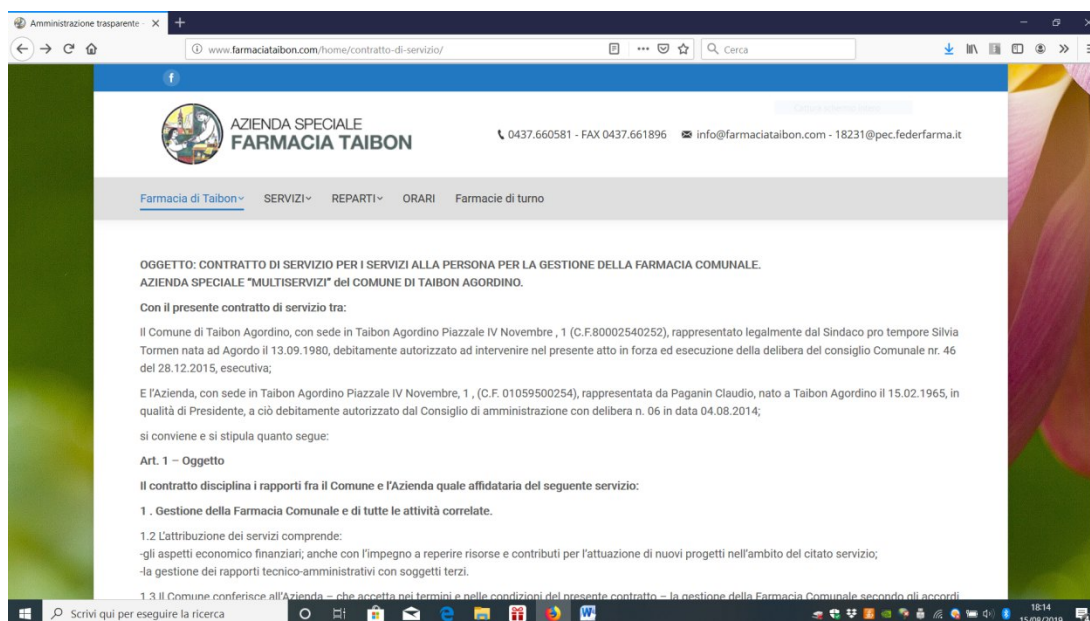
Amministrazione trasparente · ×  +

www.farmaciataibon.com/home/contratto-di-servizio/

Cerca

f

AZIENDA SPECIALE
FARMACIA TAIBON

0437.660581 - FAX 0437.661896   info@farmaciataibon.com - 18231@pec.federfarma.it

Farmacia di Taibon   SERVIZI   REPARTI   ORARI   Farmacie di turno

OGGETTO: CONTRATTO DI SERVIZIO PER I SERVIZI ALLA PERSONA PER LA GESTIONE DELLA FARMACIA COMUNALE.
AZIENDA SPECIALE "MULTISERVIZI" del COMUNE DI TAIBON AGORDINO.

Con il presente contratto di servizio tra:

Il Comune di Taibon Agordino, con sede in Taibon Agordino Piazzale IV Novembre , 1 (C.F.80002540252), rappresentato legalmente dal Sindaco pro tempore Silvia Tormen nata ad Agordo il 13.09.1980, debitamente autorizzato ad intervenire nel presente atto in forza ed esecuzione della delibera del consiglio Comunale nr. 46 del 28.12.2015, esecutiva;

E l'Azienda, con sede in Taibon Agordino Piazzale IV Novembre, 1 , (C.F. 01059500254), rappresentata da Paganin Claudio, nato a Taibon Agordino il 15.02.1965, in qualità di Presidente, a ciò debitamente autorizzato dal Consiglio di amministrazione con delibera n. 06 in data 04.08.2014;

si conviene e si stipula quanto segue:

Art. 1 – Oggetto

Il contratto disciplina i rapporti fra il Comune e l'Azienda quale affidataria del seguente servizio:

1 . Gestione della Farmacia Comunale e di tutte le attività correlate.

1.2 L'attribuzione dei servizi comprende:
-gli aspetti economico finanziari; anche con l'impegno a reperire risorse e contributi per l'attuazione di nuovi progetti nell'ambito del citato servizio;
-la gestione dei rapporti tecnico-amministrativi con soggetti terzi.

1.3 Il Comune conferisce all'Azienda – che accetta nei termini e nelle condizioni del presente contratto – la gestione della Farmacia Comunale secondo gli accordi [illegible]

Scrivi qui per eseguire la ricerca

18:14
15/08/2019